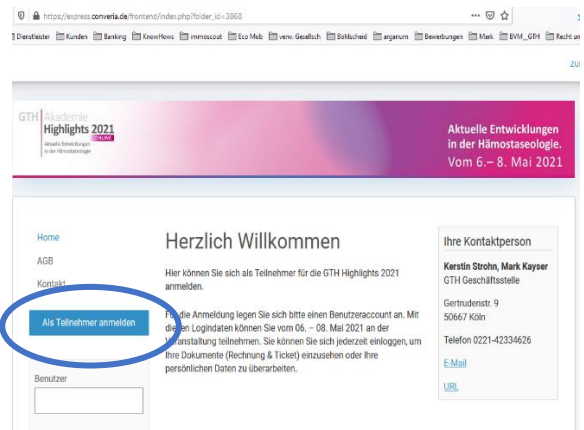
https://express.converia.de/frontend/index.php?folder_id=3868

Dienstleister Kunden Banking KnowHows immoscout Eco Mob verw. Gesellsch Bohlscheid arganum Bewerbungen Mark BVM_GTH Recht un

zu

GTH Akademie
Highlights 2021
ONLINE
Aktuelle Entwicklungen in der Hämostaseologie

Aktuelle Entwicklungen in der Hämostaseologie.
Vom 6.– 8. Mai 2021

Home

AGB

Kontakt

Als Teilnehmer anmelden

Benutzer

Herzlich Willkommen

Hier können Sie sich als Teilnehmer für die GTH Highlights 2021 anmelden.

Für die Anmeldung legen Sie sich bitte einen Benutzeraccount an. Mit diesen Logindaten können Sie vom 06. - 08. Mai 2021 an der Veranstaltung teilnehmen. Sie können Sie sich jederzeit einloggen, um Ihre Dokumente (Rechnung & Ticket) einzusehen oder Ihre persönlichen Daten zu überarbeiten.

Ihre Kontaktperson

Kerstin Strohn, Mark Kayser
GTH Geschäftsstelle

Gertrudenstr. 9
50667 Köln

Telefon 0221-42334626

E-Mail

URL